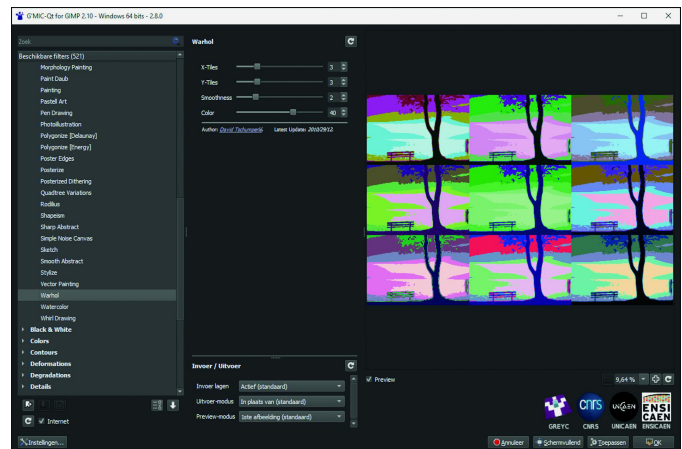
G'MIC-Qt for GIMP 2.10 - Windows 64 bits - 2.8.0

Zoek

Beschikbare filters (521)
Morphology Painting
Paint Daub
Painting
Pastell Art
Pen Drawing
Photoillustration
Polygonize [Delaunay]
Polygonize [Energy]
Poster Edges
Posterize
Posterized Dithering
Quadtree Variations
Rodilius
Shapeism
Sharp Abstract
Simple Noise Canvas
Sketch
Smooth Abstract
Stylize
Vector Painting
Warhol
Watercolor
Whirl Drawing
Black & White
Colors
Contours
Deformations
Degradations
Details

Internet

Instellingen...

Warhol

X-Tiles 3
Y-Tiles 3
Smoothness 2
Color 40

Author: David Tschumperlé Latest Update: 2010/2012

Invoer / Uitvoer

Invoer lagen Actief (standaard)
Uitvoer-modus In plaats van (standaard)
Preview-modus 1ste afbeelding (standaard)

Preview

9,64 %

GREYC CNRS UNICAEN ENSI CAEN

Annuleer Schermvullend Toepassen OK